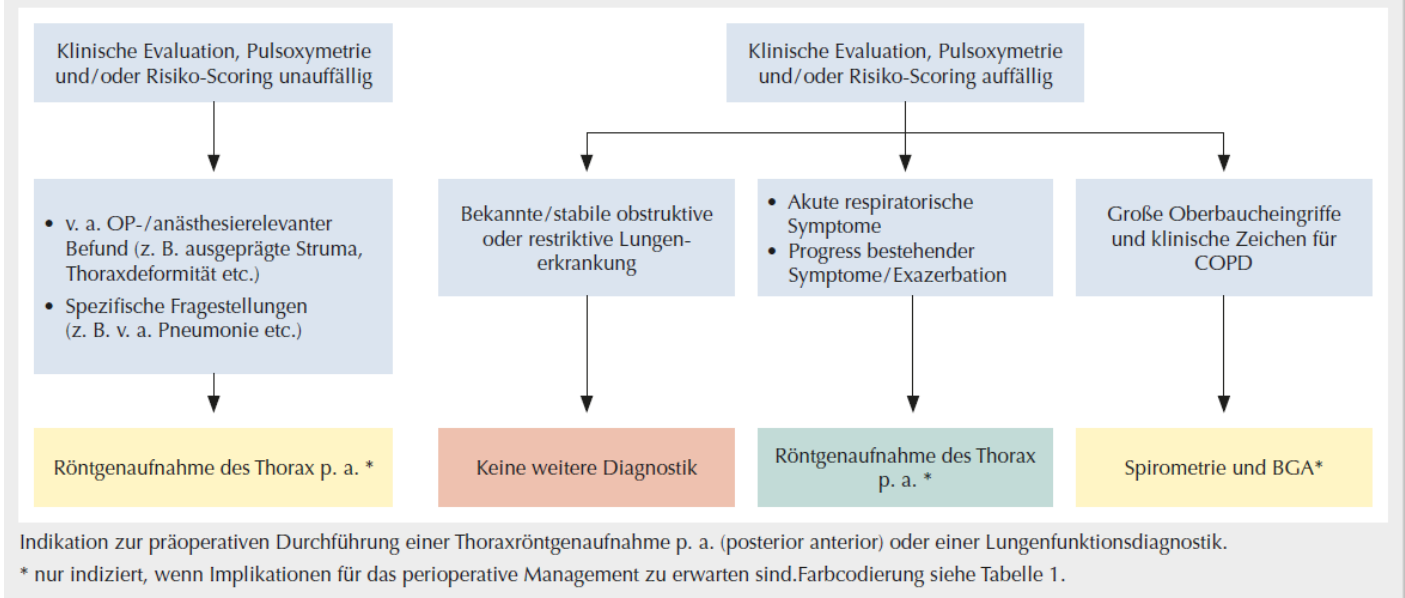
Klinische Evaluation, Pulsoxymetrie und/oder Risiko-Scoring unauffällig

- v. a. OP-/anästhesierelevanter Befund (z. B. ausgeprägte Struma, Thoraxdeformität etc.)
- Spezifische Fragestellungen (z. B. v. a. Pneumonie etc.)

Röntgenaufnahme des Thorax p. a. *

Klinische Evaluation, Pulsoxymetrie und/oder Risiko-Scoring auffällig

Bekannte/stabile obstruktive oder restriktive Lungenerkrankung

Keine weitere Diagnostik

- Akute respiratorische Symptome
- Progress bestehender Symptome/Exazerbation

Röntgenaufnahme des Thorax p. a. *

Große Oberbaucheingriffe und klinische Zeichen für COPD

Spirometrie und BGA*

Indikation zur präoperativen Durchführung einer Thoraxröntgenaufnahme p. a. (posterior anterior) oder einer Lungenfunktionsdiagnostik.
* nur indiziert, wenn Implikationen für das perioperative Management zu erwarten sind.Farbcodierung siehe Tabelle 1.